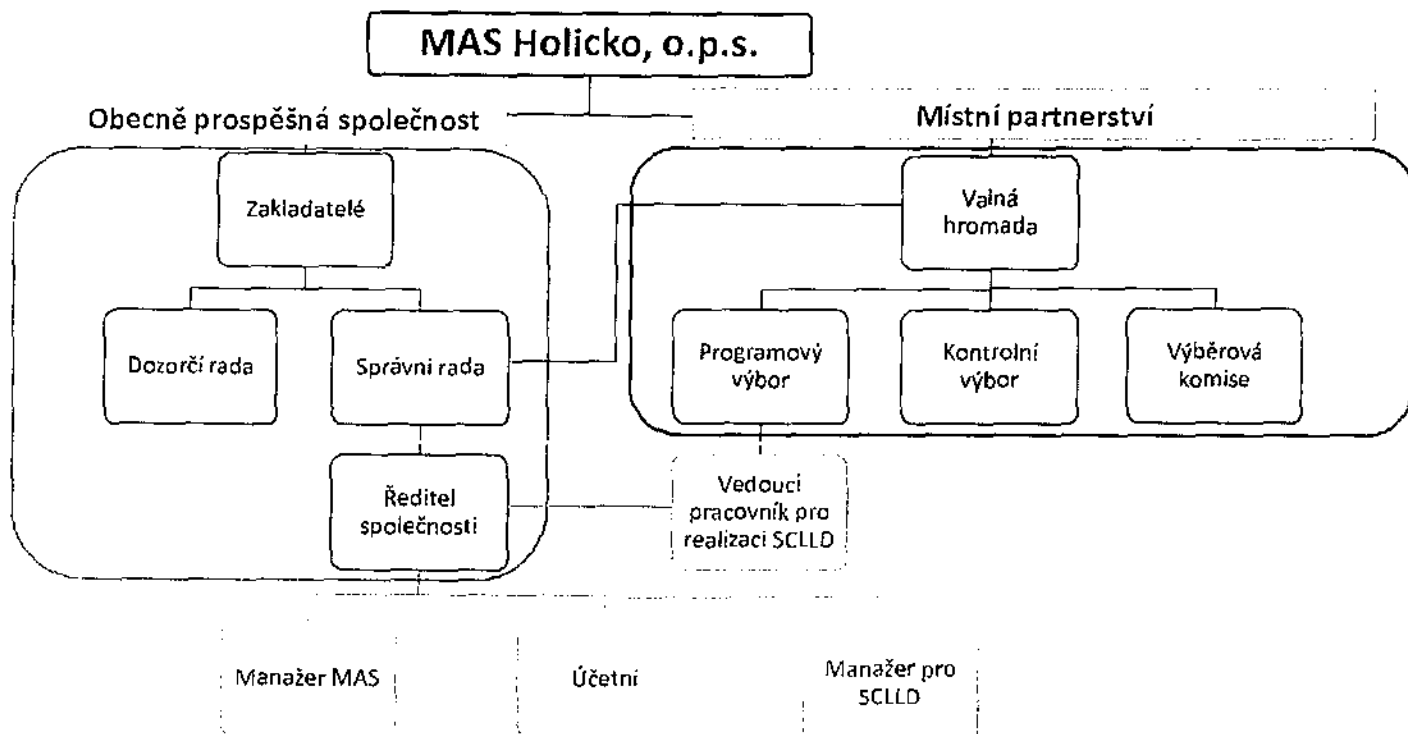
MAS Holicko, o.p.s.

Obecně prospěšná společnost

Místní partnerství

Zakladatelé

Dozorčí rada

Správní rada

Ředitel společnosti

Valná hromada

Programový výbor

Kontrolní výbor

Výběrová komise

Vedoucí pracovník pro realizaci SCLLD

Manažer MAS

Účetní

Manažer pro SCLLD